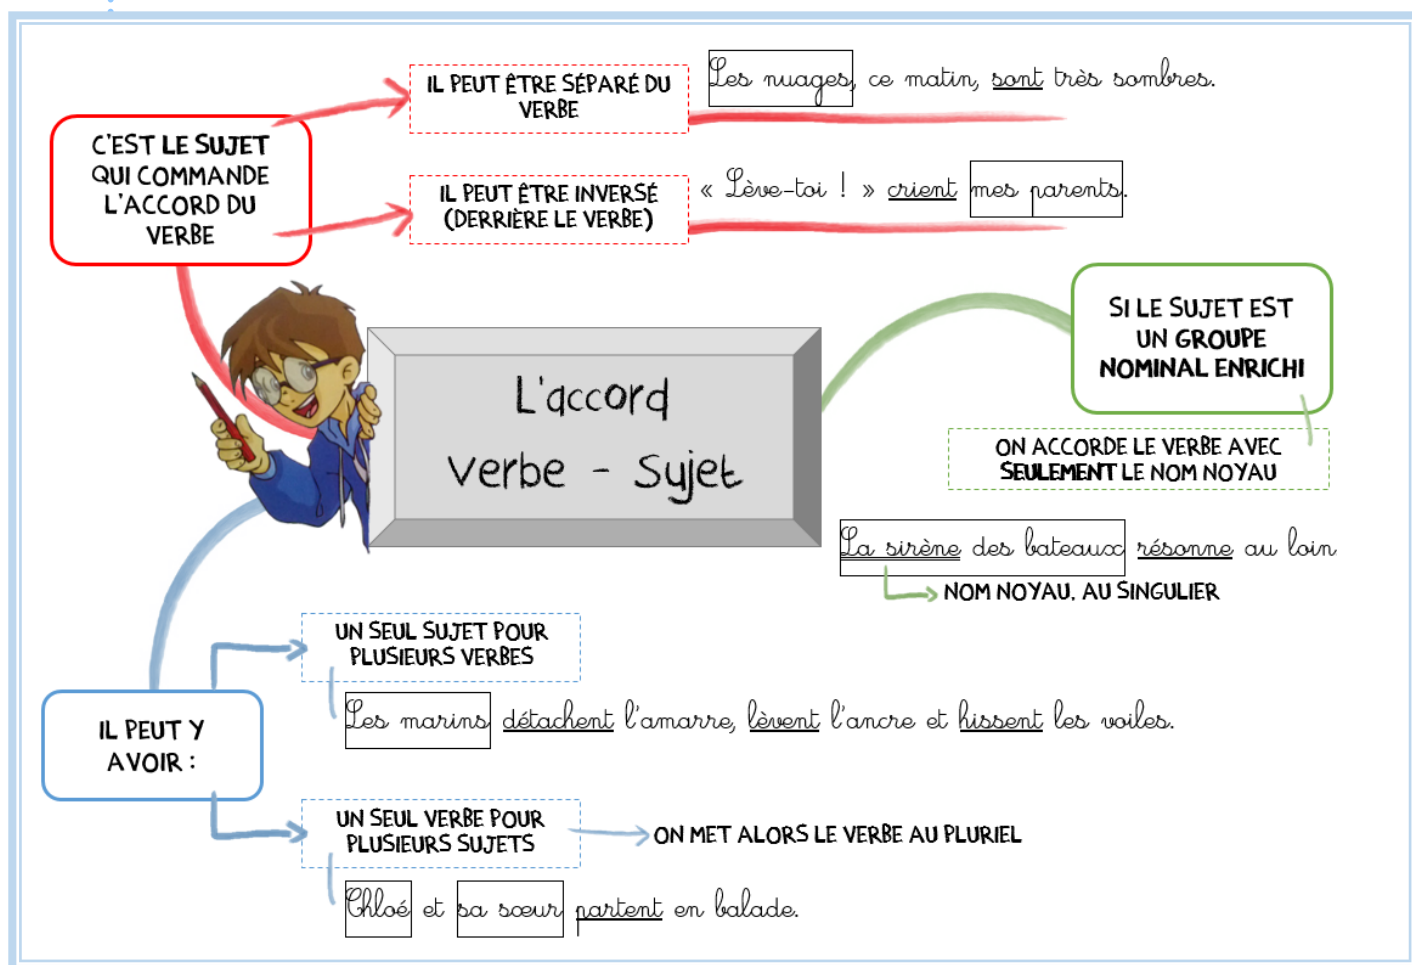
L'accord
Verbe - Sujet

C'EST LE SUJET QUI COMMANDE L'ACCORD DU VERBE

IL PEUT ÊTRE SÉPARÉ DU VERBE

Les nuages, ce matin, sont très sombres.

IL PEUT ÊTRE INVERSÉ (DERRIÈRE LE VERBE)

« Lève-toi ! » crient mes parents.

SI LE SUJET EST UN GROUPE NOMINAL ENRICHI

ON ACCORDE LE VERBE AVEC SEULEMENT LE NOM NOYAU

La sirène des bateaux résonne au loin

NOM NOYAU, AU SINGULIER

IL PEUT Y AVOIR :

UN SEUL SUJET POUR PLUSIEURS VERBES

Les marins détachent l'amarre, lèvent l'ancre et hissent les voiles.

UN SEUL VERBE POUR PLUSIEURS SUJETS

ON MET ALORS LE VERBE AU PLURIEL

Chloé et sa sœur partent en balade.